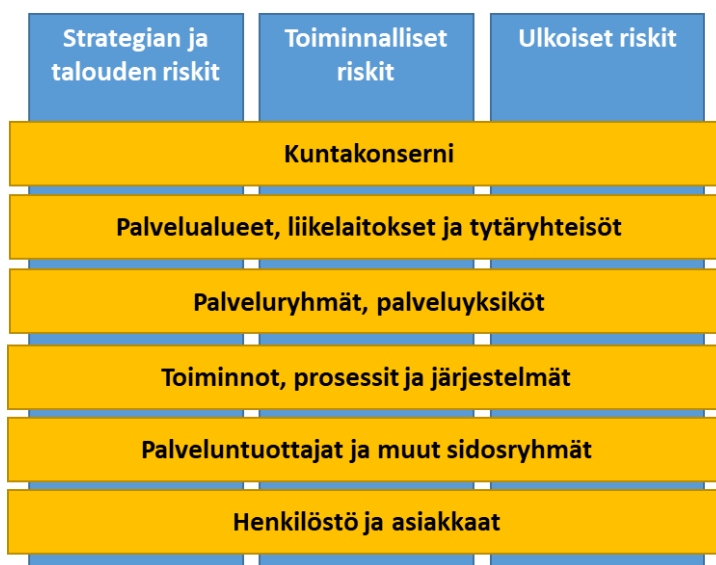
Strategian ja talouden riskit

Toiminnalliset riskit

Ulkoiset riskit

Kuntakonserni

Palvelualueet, liikelaitokset ja tytäryhteisöt

Palveluryhmät, palveluyksiköt

Toiminnot, prosessit ja järjestelmät

Palveluntuottajat ja muut sidosryhmät

Henkilöstö ja asiakkaat